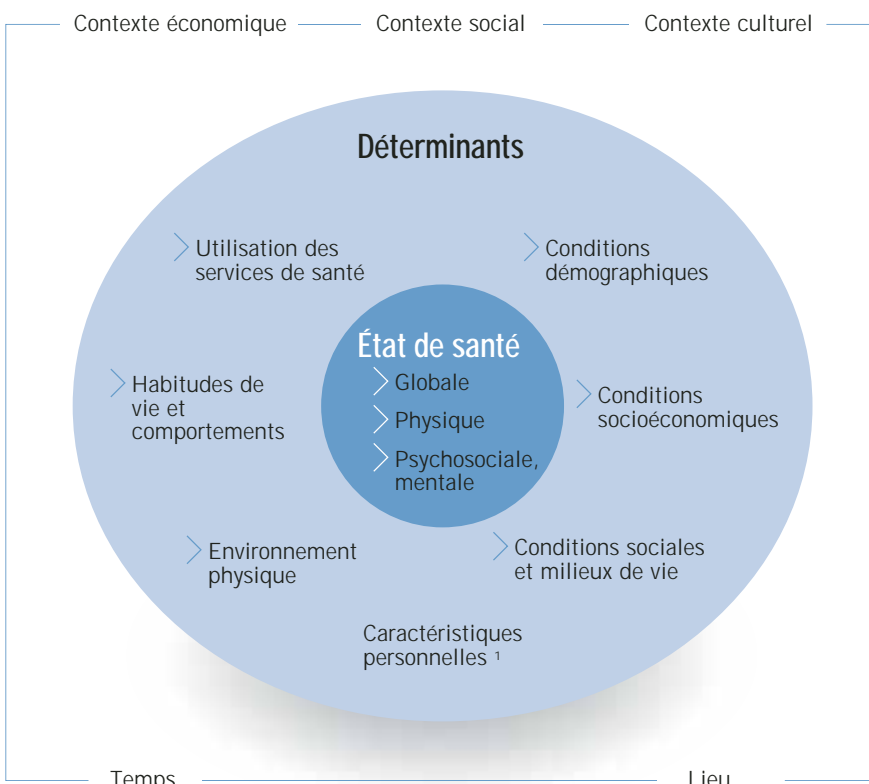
Contexte économique Contexte social Contexte culturel

Déterminants

Utilisation des services de santé

Conditions démographiques

État de santé

Globale

Physique

Psychosociale, mentale

Habitudes de vie et comportements

Conditions socioéconomiques

Environnement physique

Conditions sociales et milieux de vie

Caractéristiques personnelles $^1$

Temps Lieu